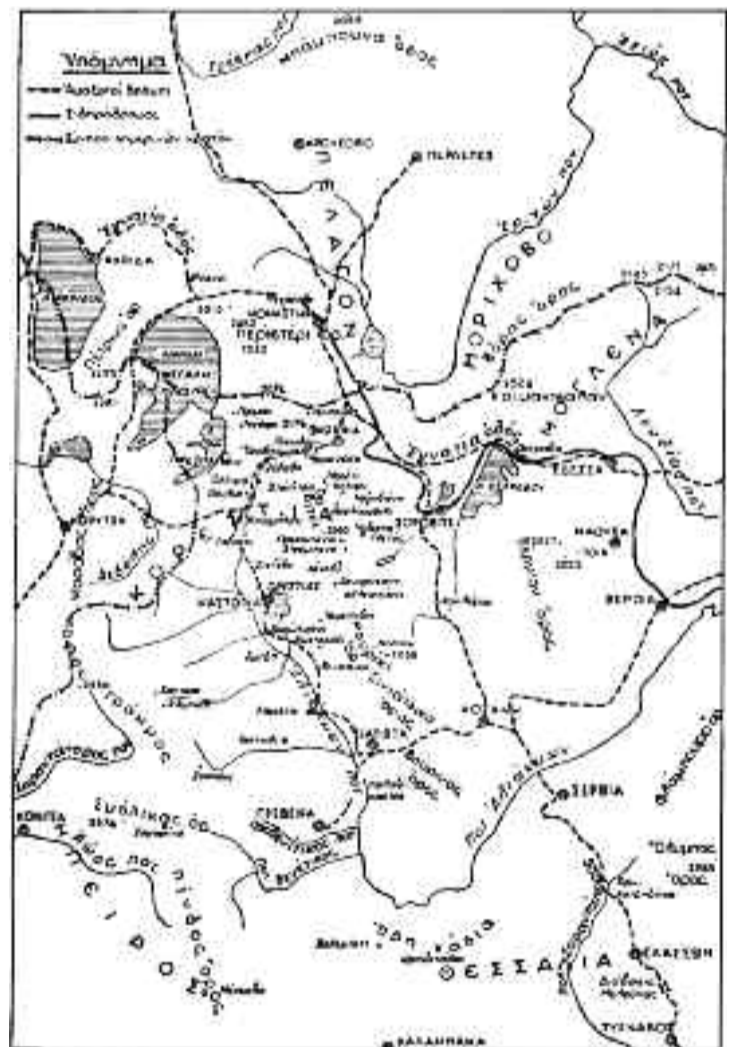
Υπόμνημα

ΑΡΓΟΣ ΟΡΕΣΤΙΚΟΝ

ΚΑΣΤΟΡΙΑ

ΚΟΖΑΝΗ

ΣΕΡΒΙΑ

ΓΡΕΒΕΝΑ

ΒΕΡΟΙΑ

ΝΑΟΥΣΑ

ΕΔΕΣΣΑ

ΘΕΣΣΑΛΙΑ

ΕΛΑΣΣΩΝ

ΚΑΛΑΜΠΑΚΑ

ΤΥΡΝΑΒΟΣ

ΚΟΝΙΤΣΑ

ΠΤΟΛΕΜΑΙΣ

ΦΛΩΡΙΝΑ

ΒΕΡΜΙΟΝ ΟΡΟΣ

ΑΛΙΑΚΜΩΝ ΠΟΤ.

ΠΙΝΔΟΣ ΟΡΟΣ

ΗΠΕΙΡΟΣ

ΜΟΡΙΧΟΒΟ

Όλυμπος 2985 ΟΡΟΣ

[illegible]